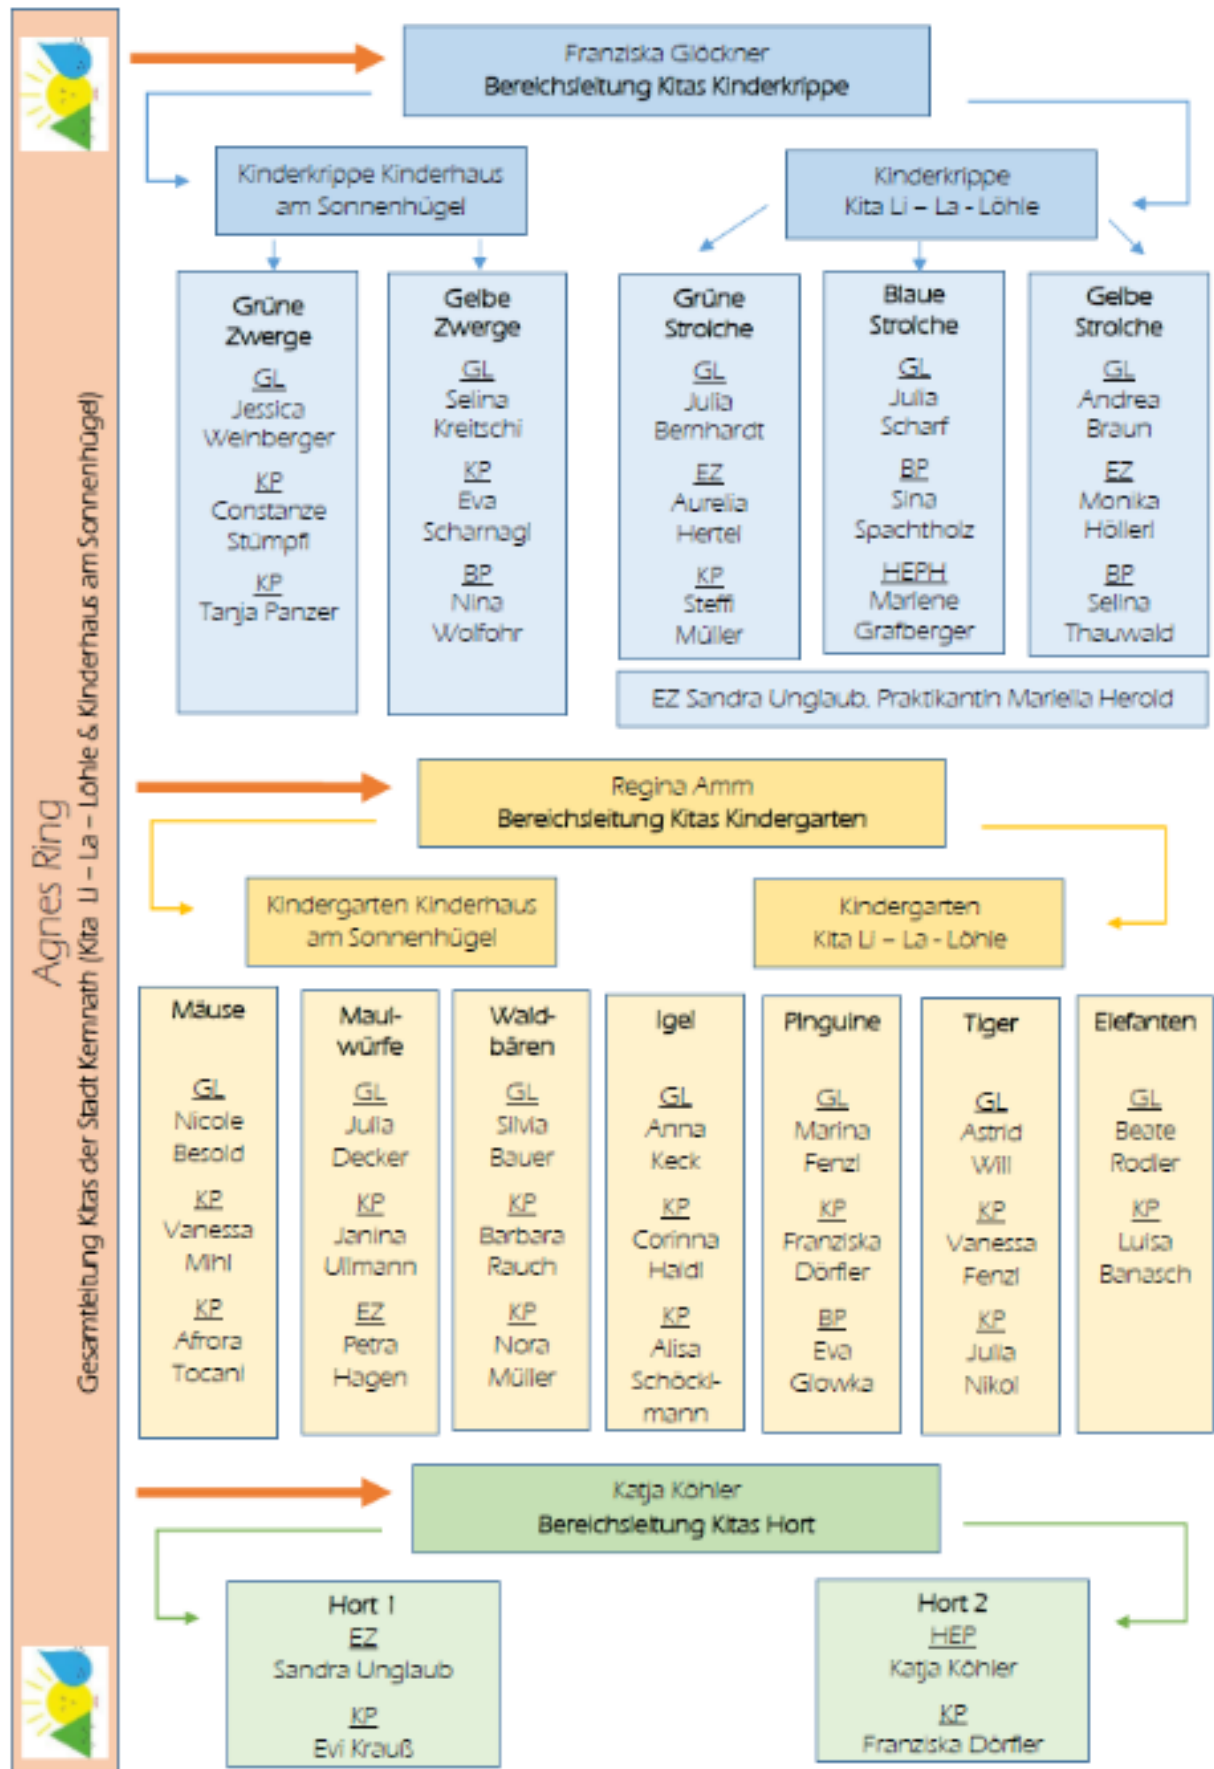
Agnes Ring
Gesamtleitung Kitas der Stadt Kemnath (Kita Li – La – Löhle & Kinderhaus am Sonnenhügel)

Franziska Glöckner
Bereichsleitung Kitas Kinderkrippe

Kinderkrippe Kinderhaus am Sonnenhügel

Kinderkrippe Kita Li – La - Löhle

Grüne Zwerge
GL
Jessica Weinberger
KP
Constanze Stümpfl
KP
Tanja Panzer

Gelbe Zwerge
GL
Selina Kreitschi
KP
Eva Scharnagl
BP
Nina Wolfohr

Grüne Strolche
GL
Julia Bernhardt
EZ
Aurelia Hertel
KP
Steffi Müller

Blaue Strolche
GL
Julia Scharf
BP
Sina Spachtholz
HEPH
Marlene Grafberger

Gelbe Strolche
GL
Andrea Braun
EZ
Monika Hölleri
BP
Selina Thauwald

EZ Sandra Unglaub, Praktikantin Mariella Herold

Regina Amm
Bereichsleitung Kitas Kindergarten

Kindergarten Kinderhaus am Sonnenhügel

Kindergarten Kita Li – La - Löhle

Mäuse
GL
Nicole Besold
KP
Vanessa Mihl
KP
Afrora Tocani

Maulwürfe
GL
Julia Decker
KP
Janina Ullmann
EZ
Petra Hagen

Waldbären
GL
Silvia Bauer
KP
Barbara Rauch
KP
Nora Müller

Igel
GL
Anna Keck
KP
Corinna Haldl
KP
Alisa Schöcklmann

Pinguine
GL
Marina Fenzl
KP
Franziska Dörfler
BP
Eva Glowka

Tiger
GL
Astrid Will
KP
Vanessa Fenzl
KP
Julia Nikol

Elefanten
GL
Beate Rodler
KP
Luisa Banasch

Katja Köhler
Bereichsleitung Kitas Hort

Hort 1
EZ
Sandra Unglaub
KP
Evi Krauß

Hort 2
HEP
Katja Köhler
KP
Franziska Dörfler